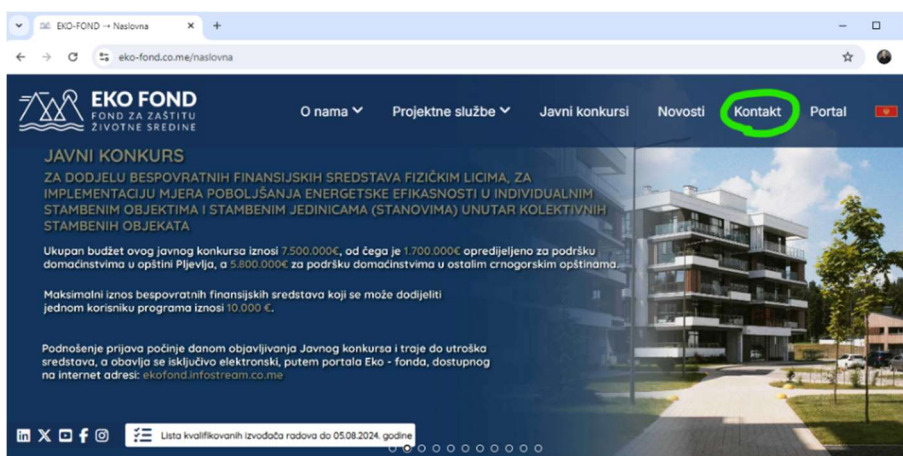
EKO-FOND → Naslovna

eko-fond.co.me/naslovna

EKO FOND
FOND ZA ZAŠTITU ŽIVOTNE SREDINE

O nama
Projektne službe
Javni konkursi
Novosti
Kontakt
Portal

JAVNI KONKURS

ZA DODJELU BESPOVRATNIH FINANSIJSKIH SREDSTAVA FIZIČKIM LICIMA, ZA IMPLEMENTACIJU MJERA POBOLJŠANJA ENERGETSKE EFIKASNOSTI U INDIVIDUALNIM STAMBENIM OBJEKTIMA I STAMBENIM JEDINICAMA (STANOVIMA) UNUTAR KOLEKTIVNIH STAMBENIH OBJEKATA

Ukupan budžet ovog javnog konkursa iznosi 7.500.000€, od čega je 1.700.000€ opredijeljeno za podršku domaćinstvima u opštini Pljevlja, a 5.800.000€ za podršku domaćinstvima u ostalim crnogorskim opštinama.

Maksimalni iznos bespovratnih finansijskih sredstava koji se može dodijeliti jednom korisniku programa iznosi 10.000 €.

Podnošenje prijava počinje danom objavljivanja Javnog konkursa i traje do utroška sredstava, a obavlja se isključivo elektronski, putem portala Eko - fonda, dostupnog na internet adresi: ekofond.infostream.co.me

Lista kvalifikovanih izvođača radova do 05.08.2024. godine